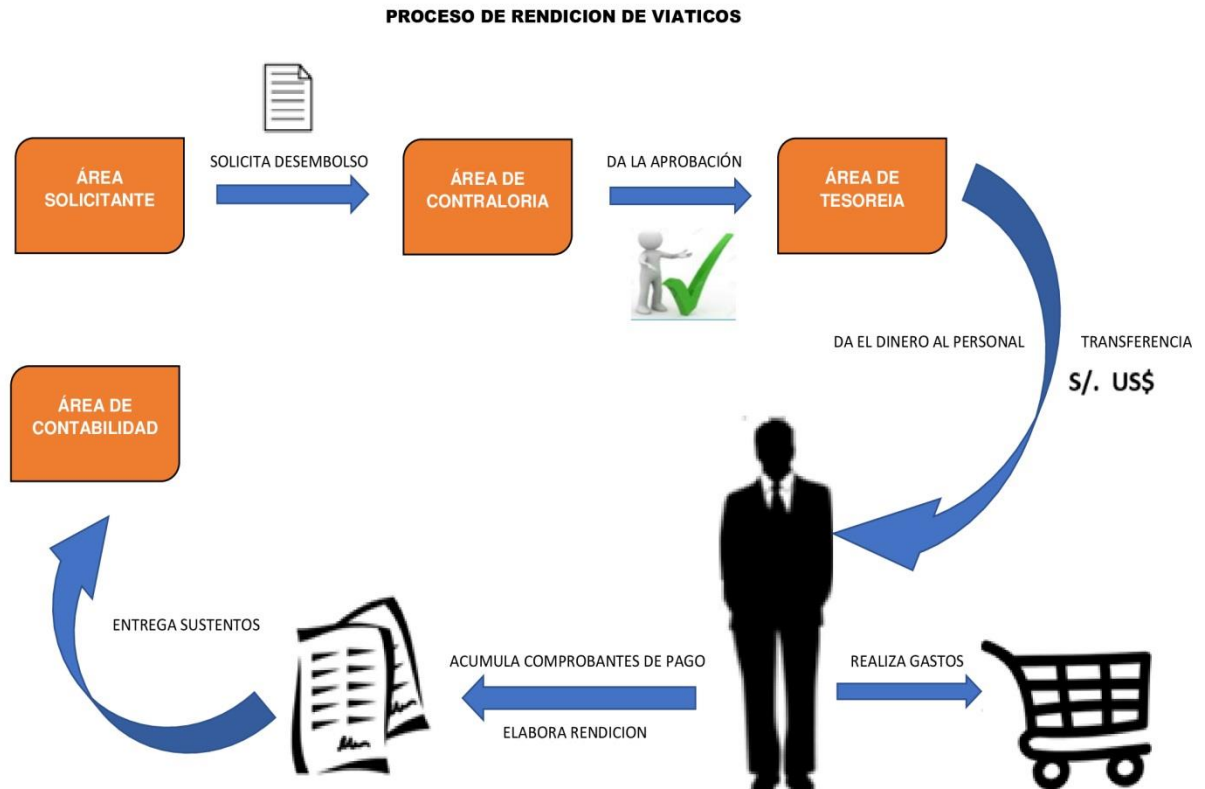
PROCESO DE RENDICION DE VIATICOS

ÁREA SOLICITANTE

SOLICITA DESEMBOLSO

ÁREA DE CONTRALORIA

DA LA APROBACIÓN

ÁREA DE TESOREIA

DA EL DINERO AL PERSONAL

TRANSFERENCIA

S/. US$

ÁREA DE CONTABILIDAD

ENTREGA SUSTENTOS

ACUMULA COMPROBANTES DE PAGO

ELABORA RENDICION

REALIZA GASTOS